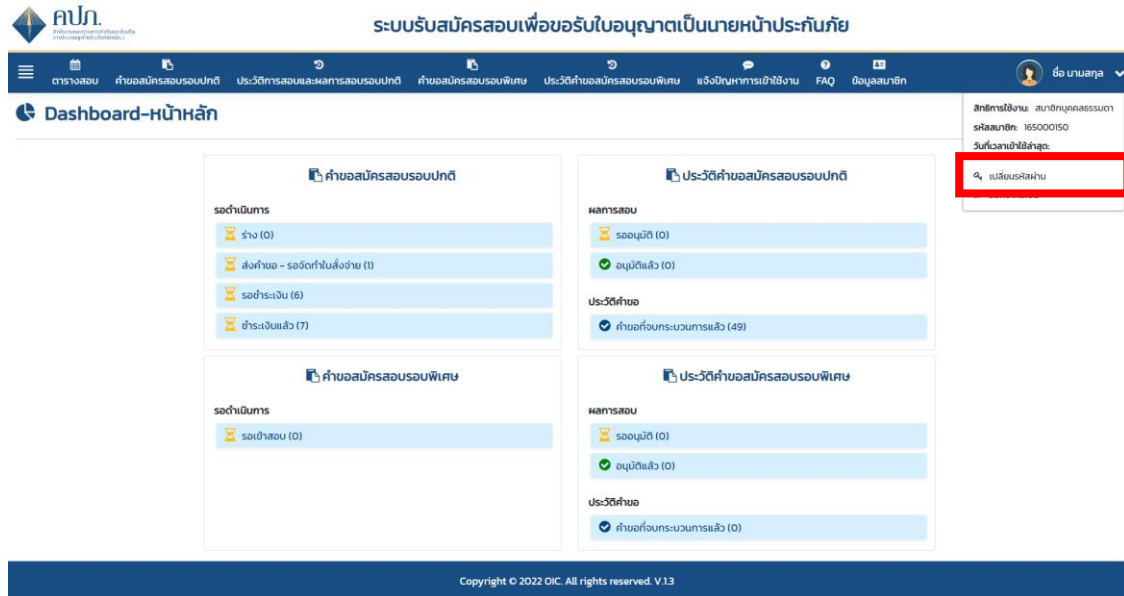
คปภ.

ระบบรับสมัครสอบเพื่อขอรับใบอนุญาตเป็นนายหน้าประกันภัย

ตารางสอบ | คำขอสมัครสอบรอบปกติ | ประวัติการสอบและผลการสอบรอบปกติ | คำขอสมัครสอบรอบพิเศษ | ประวัติคำขอสมัครสอบรอบพิเศษ | แจ้งปัญหาการเข้าใช้งาน | FAQ | ข้อมูลสมาชิก

ชื่อ นามสกุล

สิทธิการใช้งาน: สมาชิกบุคคลธรรมดา
รหัสสมาชิก: 165000150
วันที่เวลาเข้าใช้ล่าสุด:
เปลี่ยนรหัสผ่าน

Dashboard-หน้าหลัก

คำขอสมัครสอบรอบปกติ
รอดำเนินการ
ร่าง (0)
ส่งคำขอ - รอจัดทำใบสั่งจ่าย (1)
รอชำระเงิน (6)
ชำระเงินแล้ว (7)

ประวัติคำขอสมัครสอบรอบปกติ
ผลการสอบ
รออนุมัติ (0)
อนุมัติแล้ว (0)
ประวัติคำขอ
คำขอที่จบกระบวนการแล้ว (49)

คำขอสมัครสอบรอบพิเศษ
รอดำเนินการ
รอเข้าสอบ (0)

ประวัติคำขอสมัครสอบรอบพิเศษ
ผลการสอบ
รออนุมัติ (0)
อนุมัติแล้ว (0)
ประวัติคำขอ
คำขอที่จบกระบวนการแล้ว (0)

Copyright © 2022 OIC. All rights reserved. V.1.3